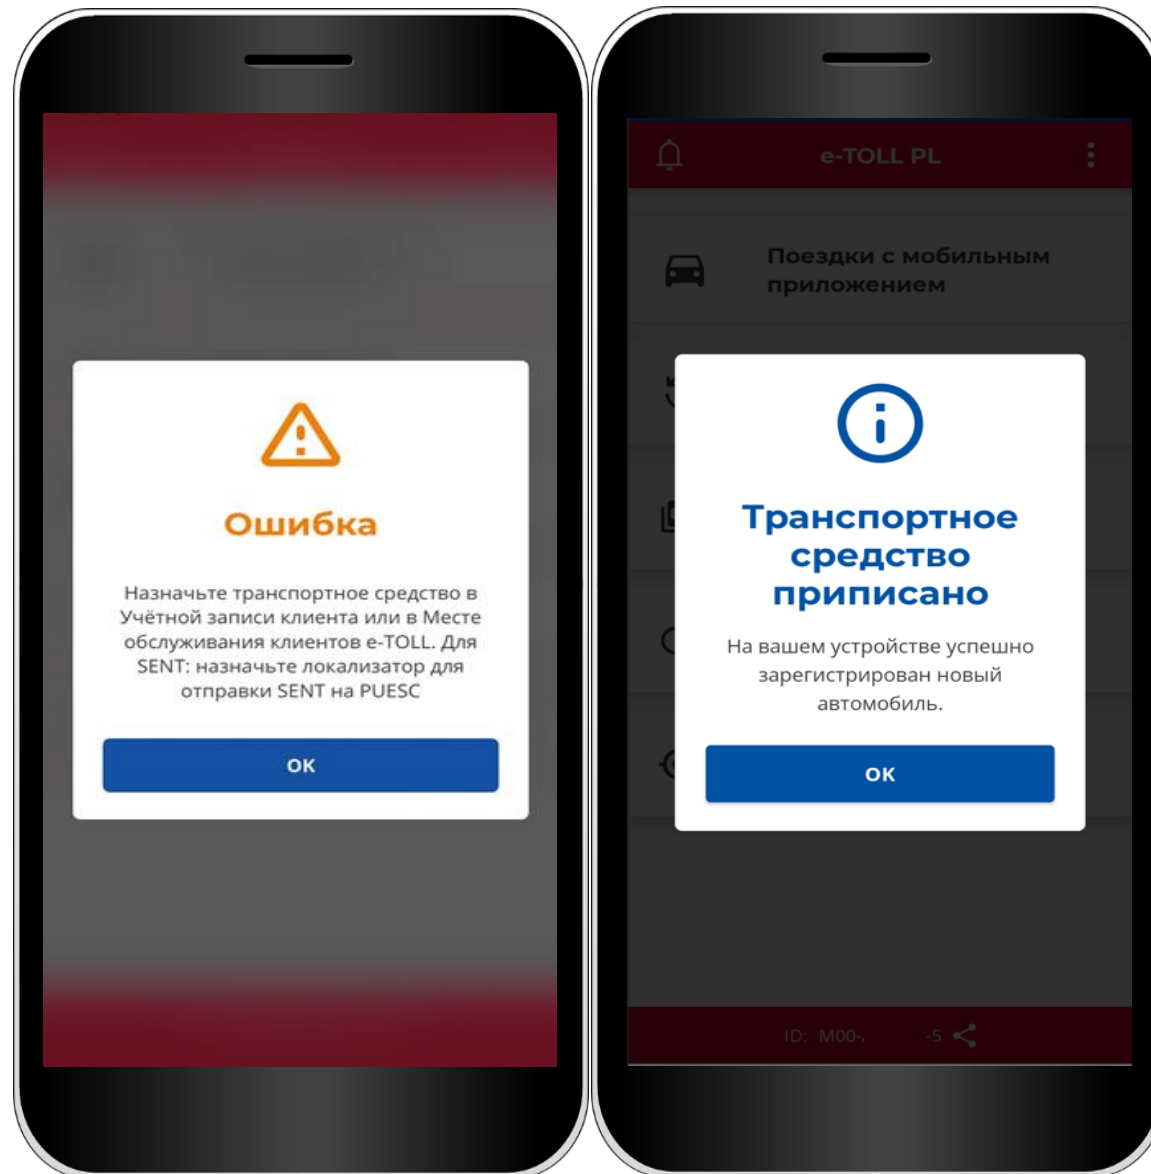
Ошибка

Назначьте транспортное средство в Учётной записи клиента или в Месте обслуживания клиентов e-TOLL. Для SENT: назначьте локализатор для отправки SENT на PUESC

OK

e-TOLL PL

Поездки с мобильным приложением

Транспортное средство приписано

На вашем устройстве успешно зарегистрирован новый автомобиль.

OK

ID: M00- -5